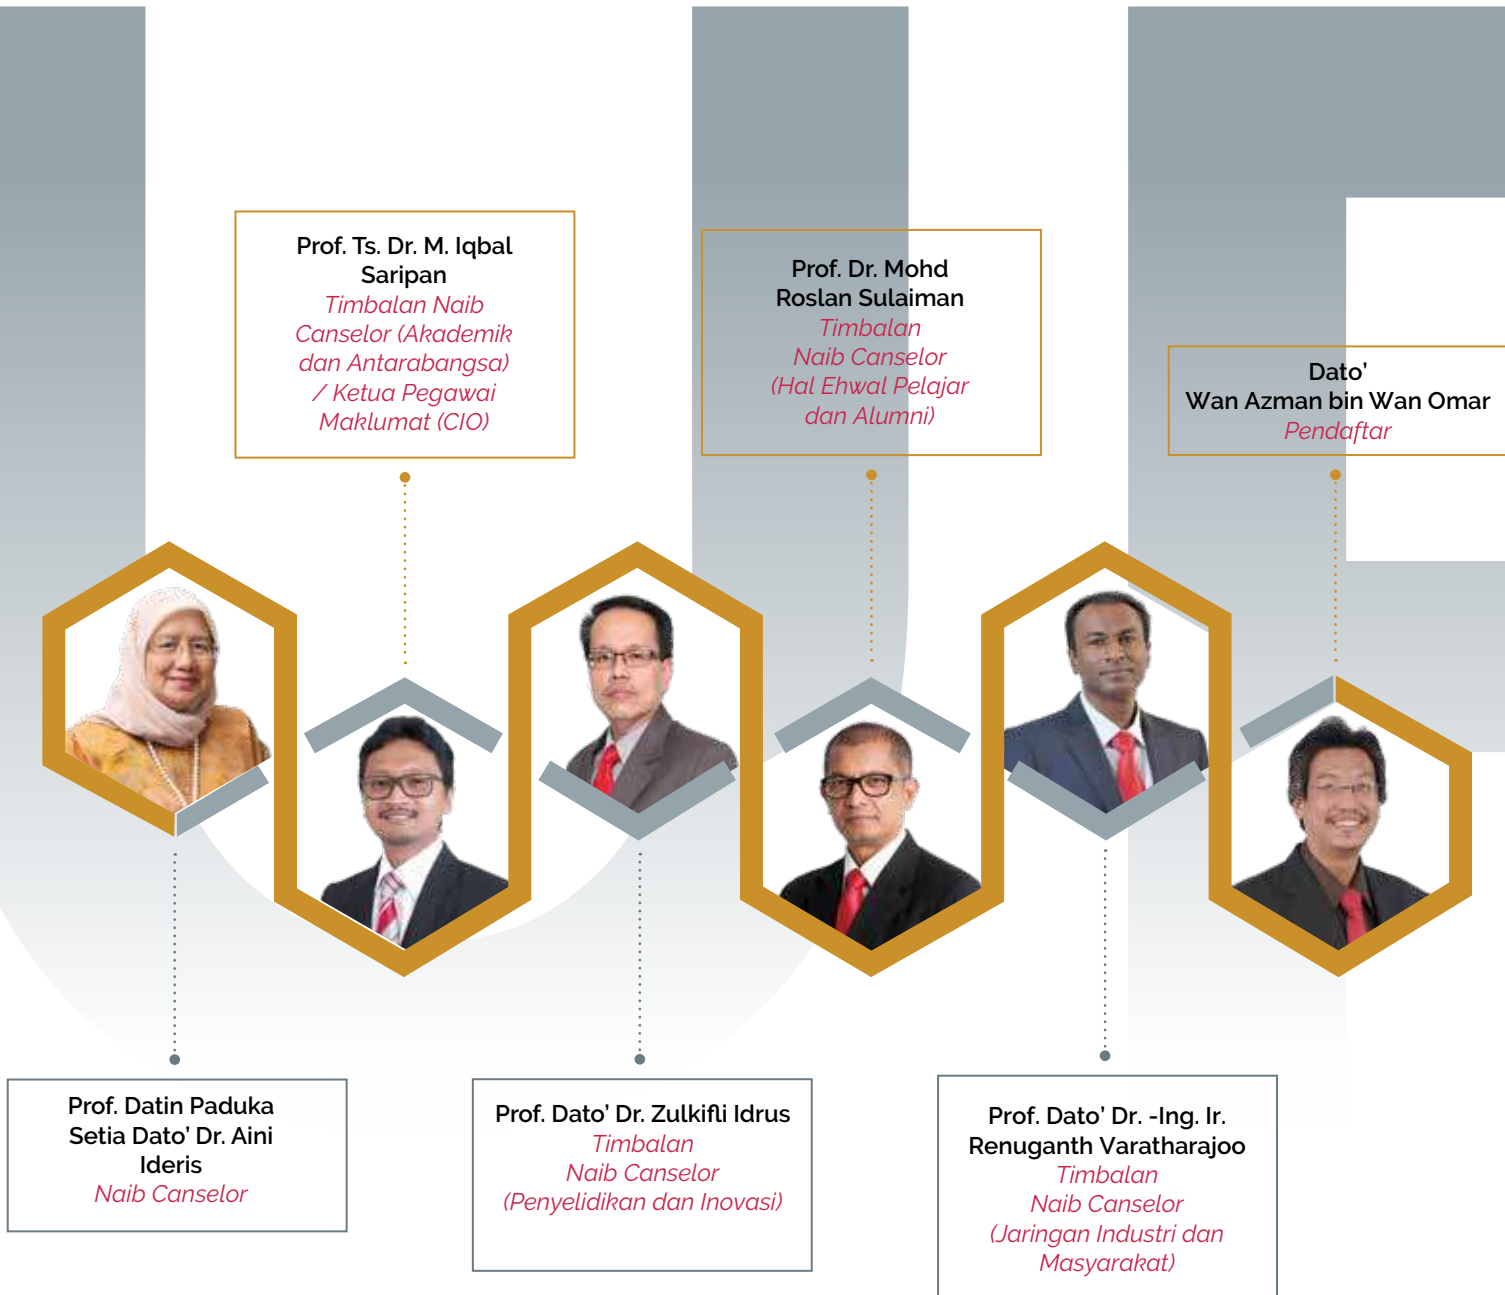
Prof. Ts. Dr. M. Iqbal Saripan
Timbalan Naib Canselor (Akademik dan Antarabangsa) / Ketua Pegawai Maklumat (CIO)

Prof. Dr. Mohd Roslan Sulaiman
Timbalan Naib Canselor (Hal Ehwal Pelajar dan Alumni)

Dato' Wan Azman bin Wan Omar
Pendaftar

Prof. Datin Paduka Setia Dato' Dr. Aini Ideris
Naib Canselor

Prof. Dato' Dr. Zulkifli Idrus
Timbalan Naib Canselor (Penyelidikan dan Inovasi)

Prof. Dato' Dr. -Ing. Ir. Renuganth Varatharajoo
Timbalan Naib Canselor (Jaringan Industri dan Masyarakat)